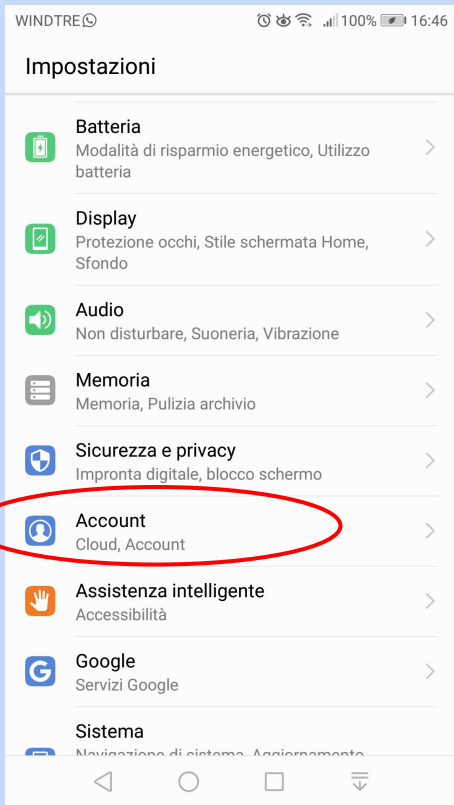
WINDTRE 100% 16:46

Impostazioni

Batteria
Modalità di risparmio energetico, Utilizzo batteria

Display
Protezione occhi, Stile schermata Home, Sfondo

Audio
Non disturbare, Suoneria, Vibrazione

Memoria
Memoria, Pulizia archivio

Sicurezza e privacy
Impronta digitale, blocco schermo

Account
Cloud, Account

Assistenza intelligente
Accessibilità

Google
Servizi Google

Sistema
Navigazione di sistema, Aggiornamento